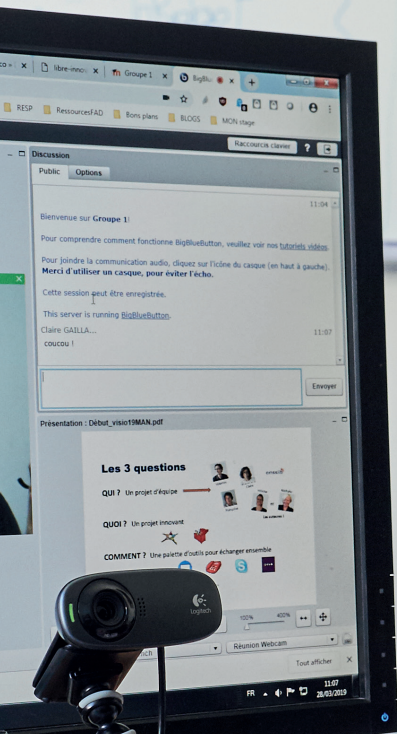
co × | libre-innov × | Groupe 1 × | BigBlu... × | +

RESP | RessourcesFAD | Bons plans | BLOGS | MON stage

Raccourcis clavier | ?

Discussion

Public | Options

11:04

Bienvenue sur Groupe 1!

Pour comprendre comment fonctionne BigBlueButton, veuillez voir nos tutoriels vidéos.

Pour joindre la communication audio, cliquez sur l'icône du casque (en haut à gauche). Merci d'utiliser un casque, pour éviter l'écho.

Cette session peut être enregistrée.

This server is running BigBlueButton.

Claire GAILLA... 11:07
coucou !

Envoyer

Présentation : Début_visio19MAN.pdf

Les 3 questions

QUI ? Un projet d'équipe

QUOI ? Un projet innovant

COMMENT ? Une palette d'outils pour échanger ensemble

100% 400%

Réunion Webcam

Tout afficher

logitech

FR 11:07 28/03/2019